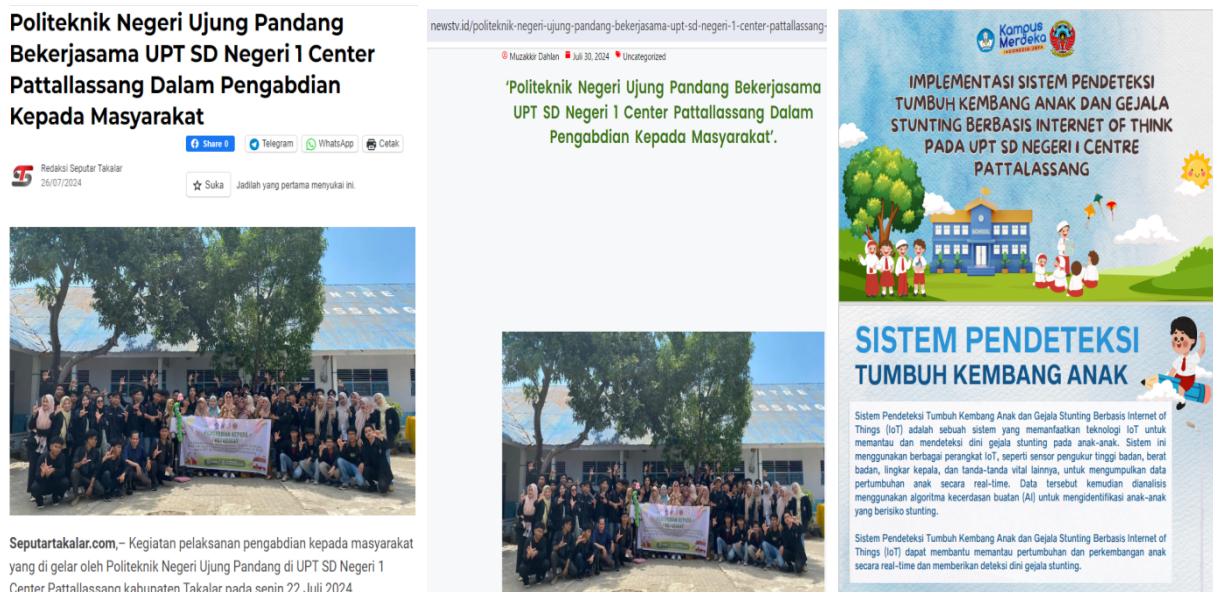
Politeknik Negeri Ujung Pandang Bekerjasama UPT SD Negeri 1 Center Pattallassang Dalam Pengabdian Kepada Masyarakat

Share 0 Telegram WhatsApp Cetak

Redaksi Seputar Takalar
26/07/2024

Suka Jadilah yang pertama menyukai ini.

Seputartakalar.com,– Kegiatan pelaksanan pengabdian kepada masyarakat yang di gelar oleh Politeknik Negeri Ujung Pandang di UPT SD Negeri 1 Center Pattallassang kabupaten Takalar pada senin 22 Juli 2024

newstv.id/politeknik-negeri-ujung-pandang-bekerjasama-upt-sd-negeri-1-center-pattallassang-

Muzakkir Dahlan Juli 30, 2024 Uncategorized

'Politeknik Negeri Ujung Pandang Bekerjasama UPT SD Negeri 1 Center Pattallassang Dalam Pengabdian Kepada Masyarakat'.

Kampus Merdeka INDONESIA JAYA

IMPLEMENTASI SISTEM PENDETEKSI TUMBUH KEMBANG ANAK DAN GEJALA STUNTING BERBASIS INTERNET OF THINK PADA UPT SD NEGERI I CENTRE PATTALASSANG

SCHOOL

SISTEM PENDETEKSI
TUMBUH KEMBANG ANAK

Sistem Pendeteksi Tumbuh Kembang Anak dan Gejala Stunting Berbasis Internet of Things (IoT) adalah sebuah sistem yang memanfaatkan teknologi IoT untuk memantau dan mendeteksi dini gejala stunting pada anak-anak. Sistem ini menggunakan berbagai perangkat IoT, seperti sensor pengukur tinggi badan, berat badan, lingkar kepala, dan tanda-tanda vital lainnya, untuk mengumpulkan data pertumbuhan anak secara real-time. Data tersebut kemudian dianalisis menggunakan algoritma kecerdasan buatan (AI) untuk mengidentifikasi anak-anak yang berisiko stunting.

Sistem Pendeteksi Tumbuh Kembang Anak dan Gejala Stunting Berbasis Internet of Things (IoT) dapat membantu memantau pertumbuhan dan perkembangan anak secara real-time dan memberikan deteksi dini gejala stunting.